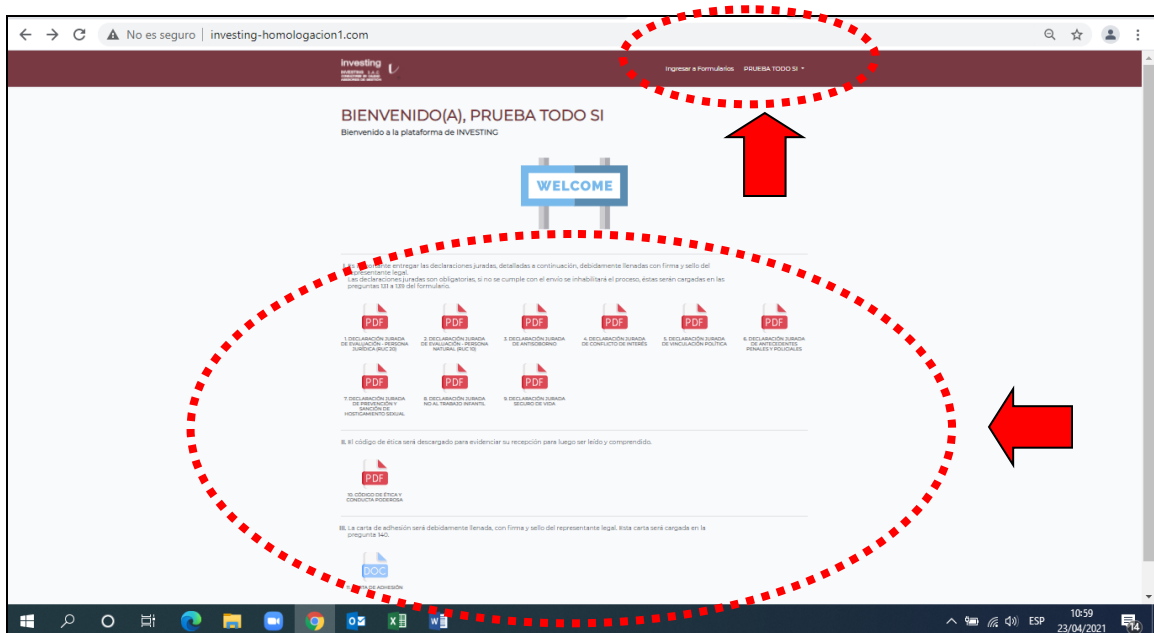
No es seguro | investing-homologacion1.com

investing INVESTING S.A.C.

Ingresar a Formularios PRUEBA TODO SI

BIENVENIDO(A), PRUEBA TODO SI

Bienvenido a la plataforma de INVESTING

WELCOME

I. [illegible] entregar las declaraciones juradas, detalladas a continuación, debidamente llenadas con firma y sello del representante legal.
Las declaraciones juradas son obligatorias, si no se cumple con el envío se inhabilitará el proceso, estas serán cargadas en las preguntas 131 a 139 del formulario.

PDF
1. DECLARACIÓN JURADA DE EVALUACIÓN - PERSONA JURÍDICA (RUC 20)

PDF
2. DECLARACIÓN JURADA DE EVALUACIÓN - PERSONA NATURAL (RUC 10)

PDF
3. DECLARACIÓN JURADA DE ANTISOBORNO

PDF
4. DECLARACIÓN JURADA DE CONFLICTO DE INTERÉS

PDF
5. DECLARACIÓN JURADA DE VINCULACIÓN POLÍTICA

PDF
6. DECLARACIÓN JURADA DE ANTECEDENTES PENALES Y POLICIALES

PDF
7. DECLARACIÓN JURADA DE PREVENCIÓN Y SANCIÓN DE HOSTIGAMIENTO SEXUAL

PDF
8. DECLARACIÓN JURADA NO AL TRABAJO INFANTIL

PDF
9. DECLARACIÓN JURADA SEGURO DE VIDA

II. El código de ética será descargado para evidenciar su recepción para luego ser leído y comprendido.

PDF
10. CÓDIGO DE ÉTICA Y CONDUCTA PODEROSA

III. La carta de adhesión será debidamente llenada, con firma y sello del representante legal. Esta carta será cargada en la pregunta 140.

DOC
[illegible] DE ADHESIÓN

ESP 10:59 23/04/2021